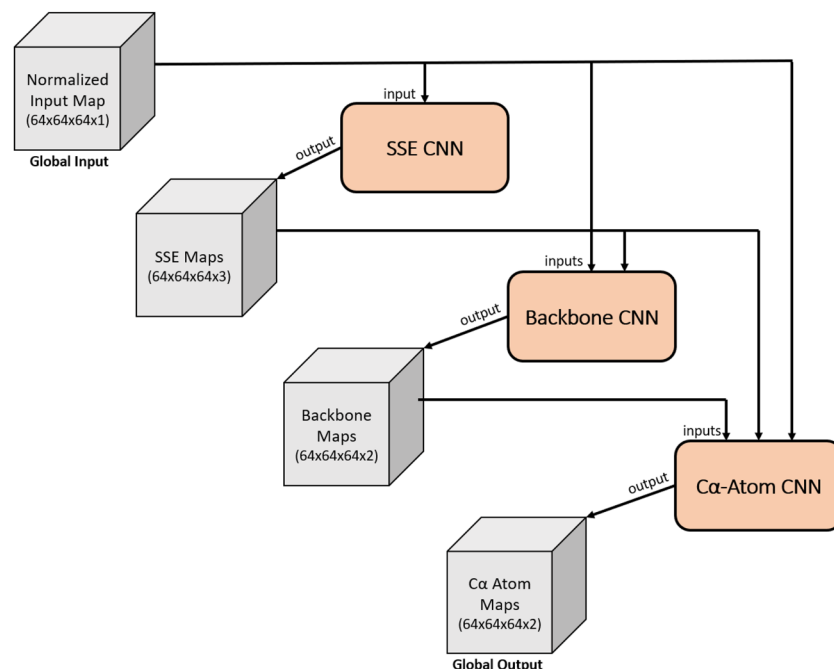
Normalized Input Map (64x64x64x1)

Global Input

input

SSE CNN

output

SSE Maps (64x64x64x3)

inputs

Backbone CNN

output

Backbone Maps (64x64x64x2)

inputs

Cα-Atom CNN

output

Cα Atom Maps (64x64x64x2)

Global Output